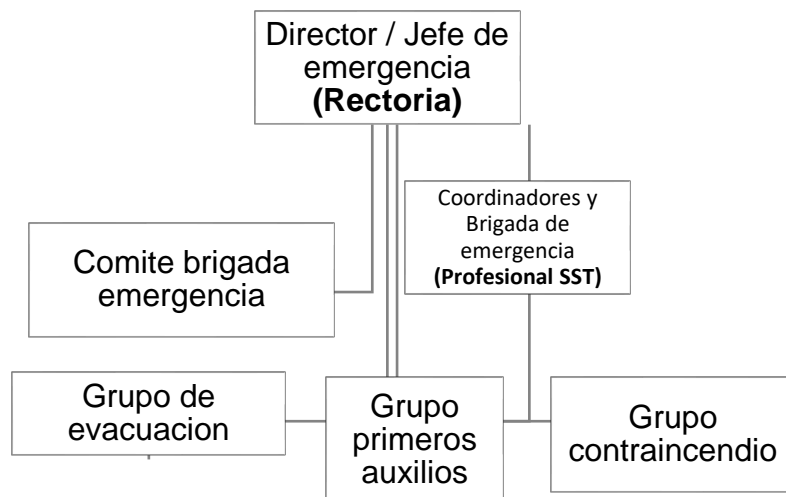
Director / Jefe de emergencia
**(Rectoria)**

Comite brigada emergencia

Coordinadores y Brigada de emergencia
**(Profesional SST)**

Grupo de evacuacion

Grupo primeros auxilios

Grupo contraincendio